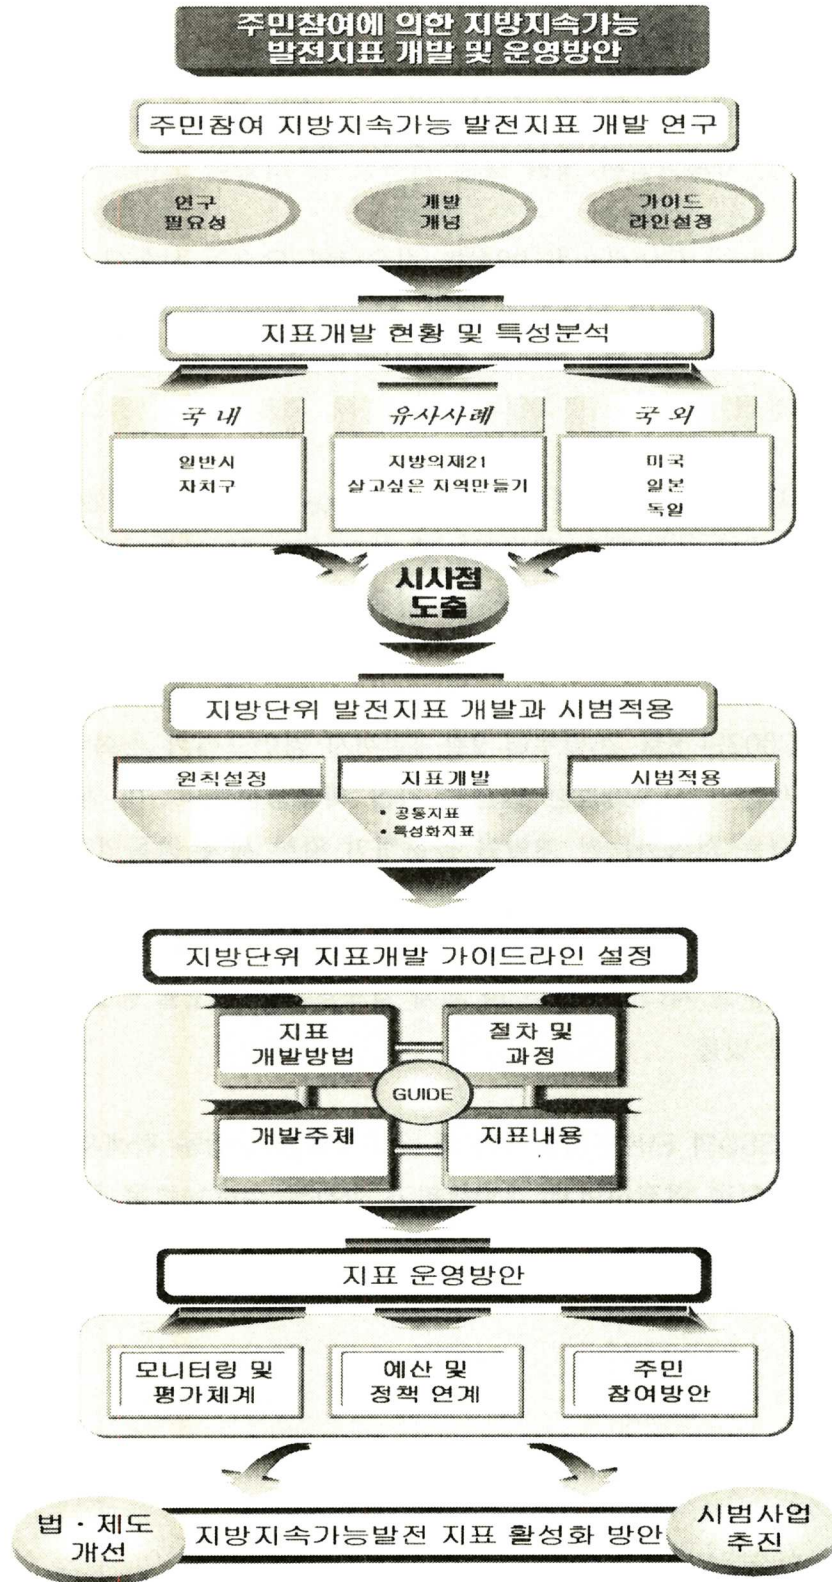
주민참여에 의한 지방지속가능 발전지표 개발 및 운영방안

주민참여 지방지속가능 발전지표 개발 연구

연구 필요성

개발 개념

가이드 라인설정

지표개발 현황 및 특성분석

국내

일반시
자치구

유사사례

지방의제21
살고싶은 지역만들기

국외

미국
일본
독일

시사점 도출

지방단위 발전지표 개발과 시범적용

원칙설정

지표개발

• 공통지표
• 특성화지표

시범적용

지방단위 지표개발 가이드라인 설정

지표 개발방법

절차 및 과정

GUIDE

개발주체

지표내용

지표 운영방안

모니터링 및 평가체계

예산 및 정책 연계

주민 참여방안

법 · 제도 개선

지방지속가능발전 지표 활성화 방안

시범사업 추진